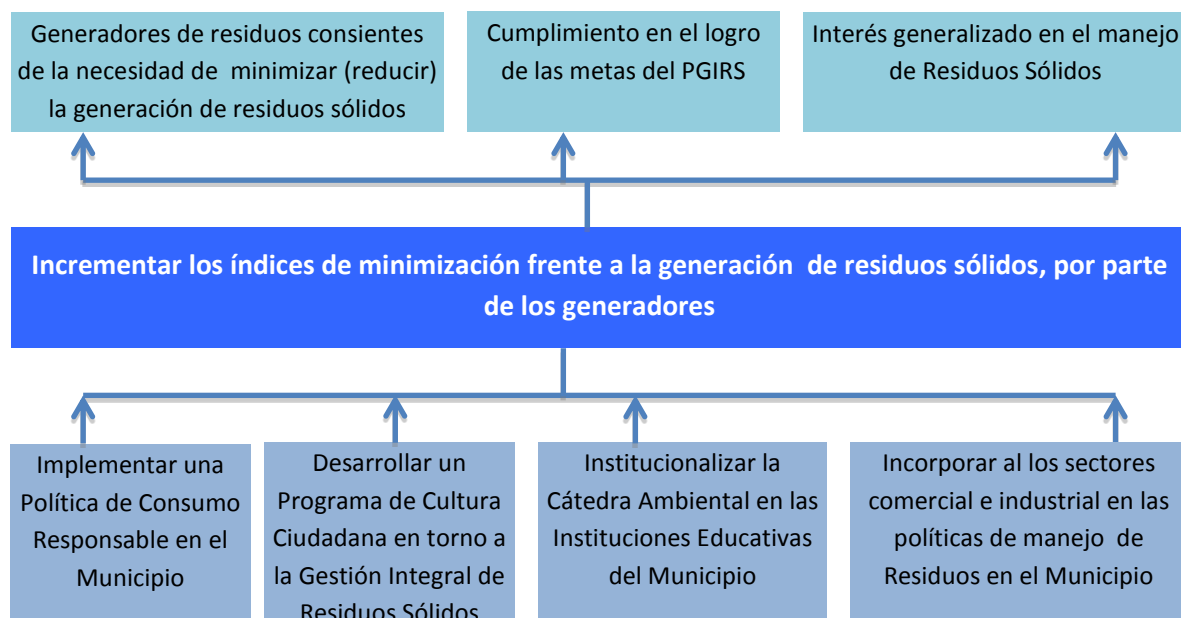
Generadores de residuos consientes de la necesidad de minimizar (reducir) la generación de residuos sólidos

Cumplimiento en el logro de las metas del PGIRS

Interés generalizado en el manejo de Residuos Sólidos

Incrementar los índices de minimización frente a la generación de residuos sólidos, por parte de los generadores

Implementar una Política de Consumo Responsable en el Municipio

Desarrollar un Programa de Cultura Ciudadana en torno a la Gestión Integral de Residuos Sólidos

Institucionalizar la Cátedra Ambiental en las Instituciones Educativas del Municipio

Incorporar al los sectores comercial e industrial en las políticas de manejo de Residuos en el Municipio